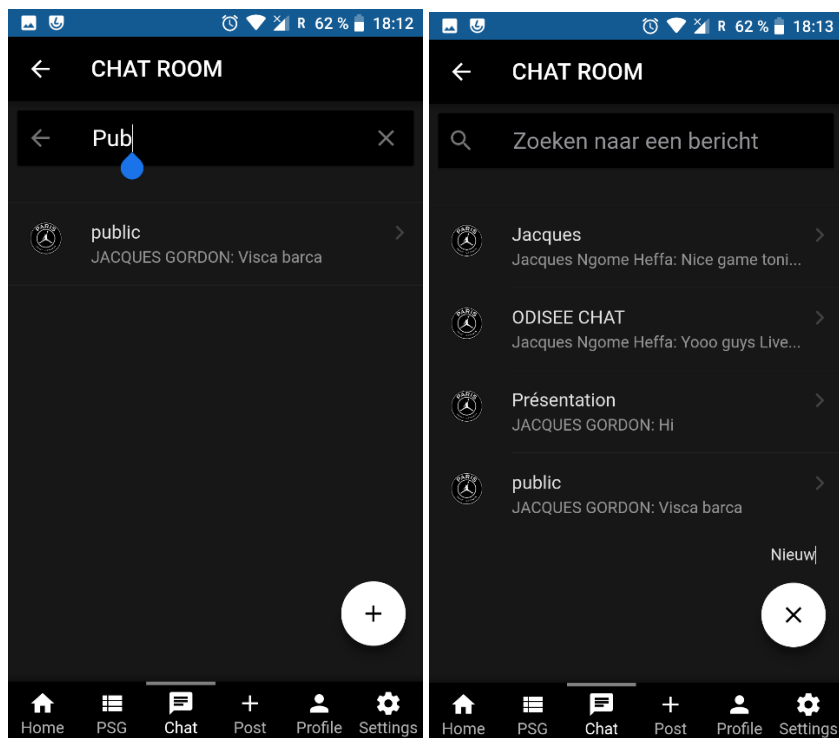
R 62 % 18:12

CHAT ROOM

Pub

public
JACQUES GORDON: Visca barca

+

Home PSG Chat Post Profile Settings

R 62 % 18:13

CHAT ROOM

Zoeken naar een bericht

Jacques
Jacques Ngome Heffa: Nice game toni...

ODISEE CHAT
Jacques Ngome Heffa: Yooo guys Live...

Présentation
JACQUES GORDON: Hi

public
JACQUES GORDON: Visca barca

Nieuw

Home PSG Chat Post Profile Settings